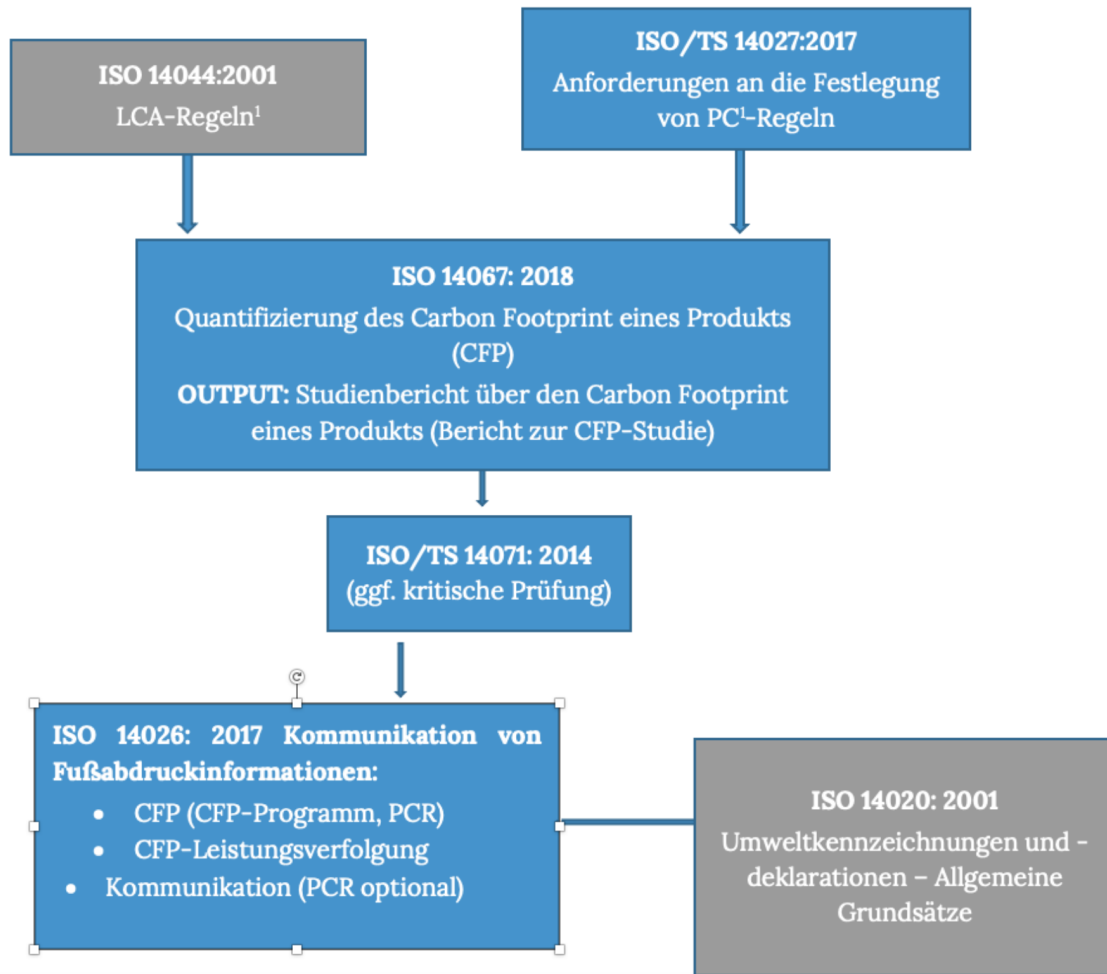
ISO 14044:2001
LCA-Regeln$^1$

ISO/TS 14027:2017
Anforderungen an die Festlegung von PC$^1$-Regeln

ISO 14067: 2018
Quantifizierung des Carbon Footprint eines Produkts (CFP)
OUTPUT: Studienbericht über den Carbon Footprint eines Produkts (Bericht zur CFP-Studie)

ISO/TS 14071: 2014
(ggf. kritische Prüfung)

ISO 14026: 2017 Kommunikation von Fußabdruckinformationen:
- CFP (CFP-Programm, PCR)
- CFP-Leistungsverfolgung
- Kommunikation (PCR optional)

ISO 14020: 2001
Umweltkennzeichnungen und -deklarationen – Allgemeine Grundsätze